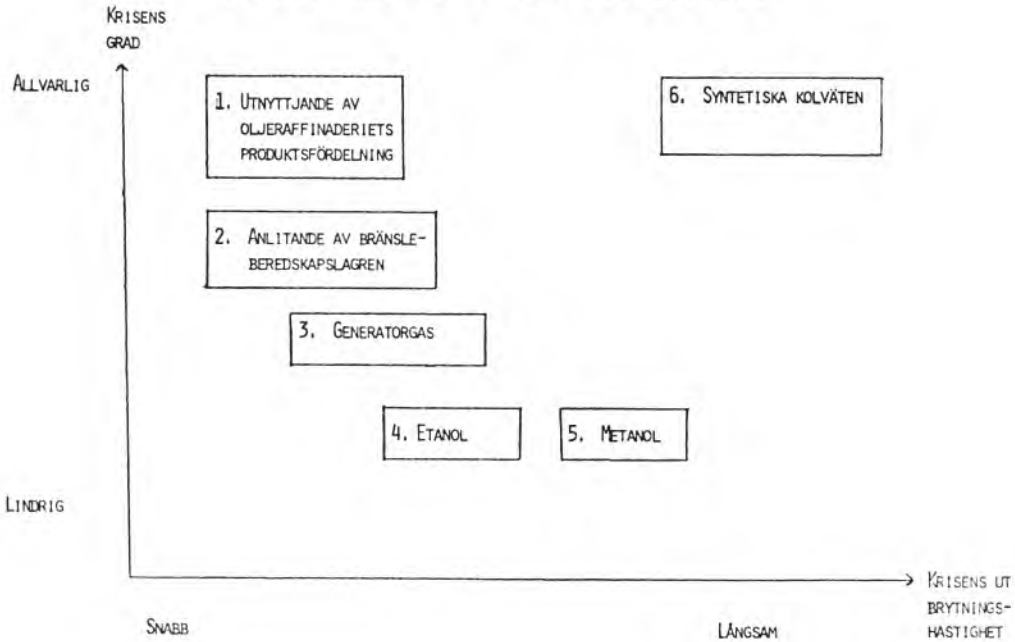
KRISENS GRAD

ALLVARLIG

1. UTNYTTJANDE AV OLJERAFFINADERIETS PRODUKTSFÖRDELNING

6. SYNTETISKA KOLVÄTEN

2. ANLITANDE AV BRÄNSLEBEREDSKAPSLAGREN

3. GENERATORGAS

4. ETANOL

5. METANOL

LINDRIG

KRISENS UTBRYTNINGSHASTIGHET

SNABB

LÅNGSAM